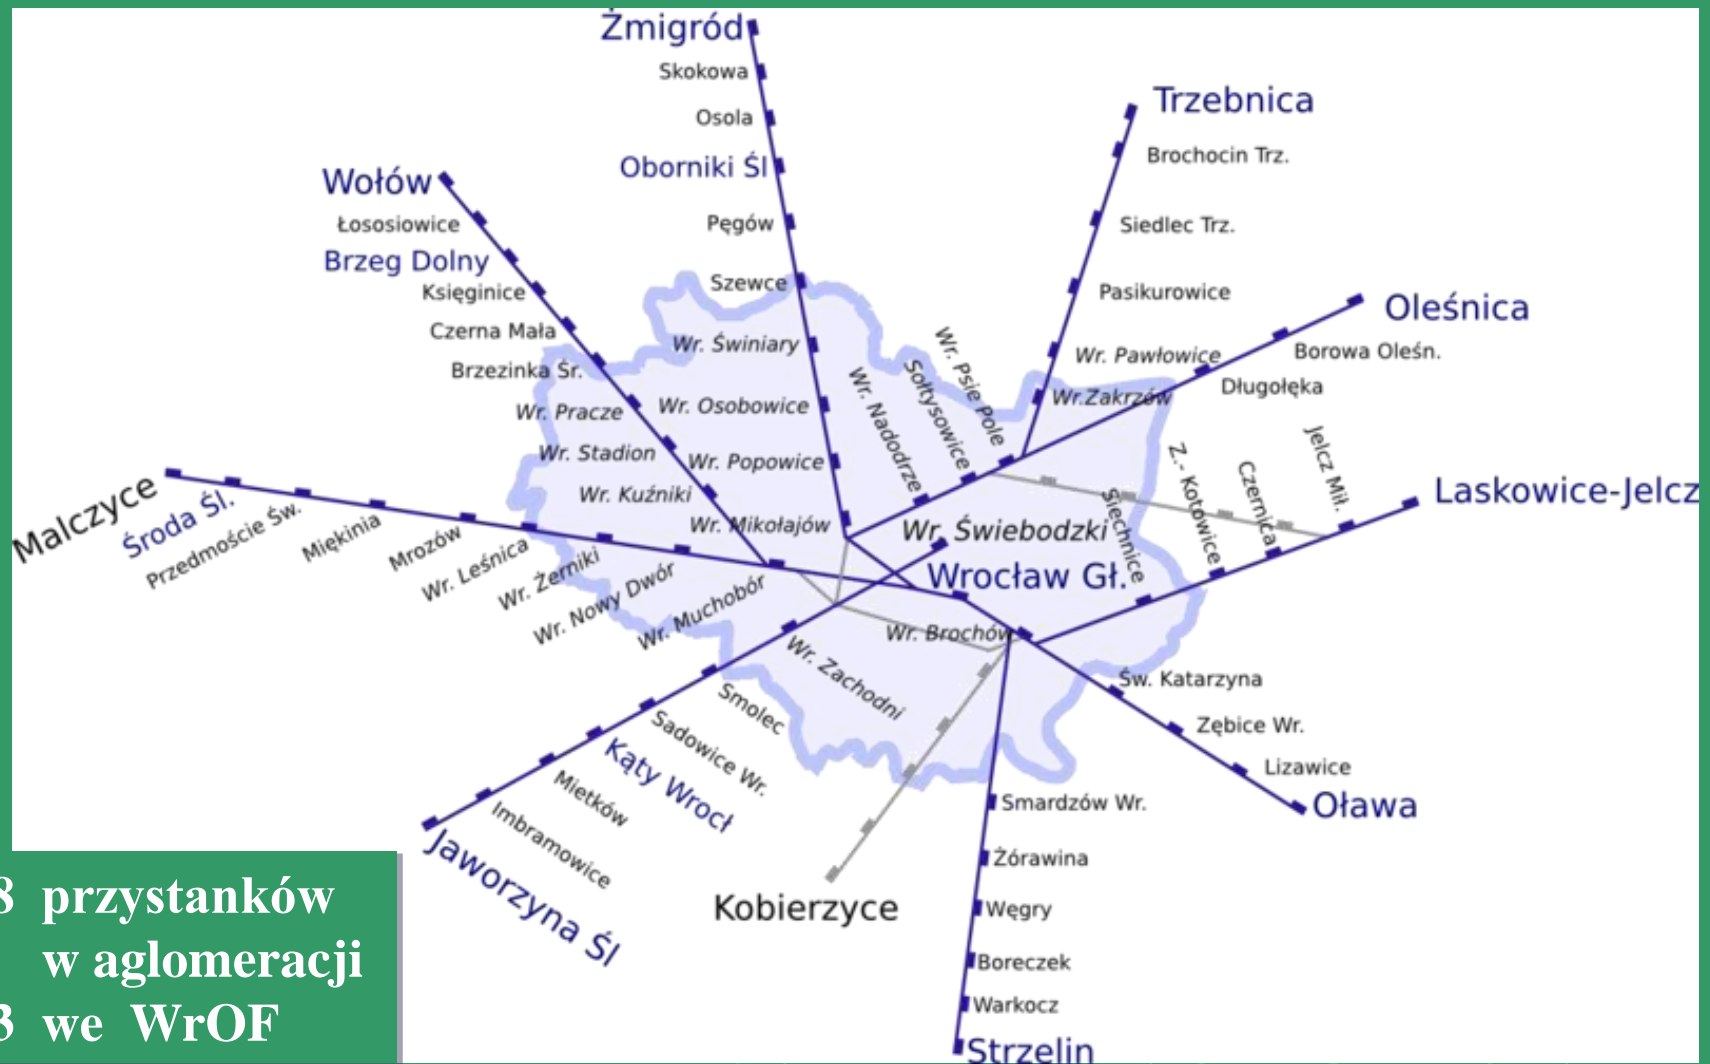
Żmigród
Skokowa
Osola
Oborniki Śl
Pęgów
Szewce
Trzebnica
Brochocin Trz.
Siedlec Trz.
Pasikurowice
Wołów
Łososiowice
Brzeg Dolny
Księginice
Czerna Mała
Brzezinka Śr.
Wr. Pracze
Wr. Stadion
Wr. Kuźniki
Wr. Świniary
Wr. Osobowice
Wr. Popowice
Wr. Mikołajów
Wr. Nadodrze
Sołtysowice
Wr. Psie Pole
Wr. Pawłowice
Wr.Zakrzów
Oleśnica
Borowa Oleśn.
Długołęka
Z.-Kotowice
Czernica
Jelcz Mił.
Laskowice-Jelcz
Malczyce
Środa Śl.
Przedmoście Św.
Miękinia
Mrozów
Wr. Leśnica
Wr. Żerniki
Wr. Nowy Dwór
Wr. Muchobór
Wr. Świebodzki
Siechnice
Wrocław Gł.
Wr. Brochów
Wr. Zachodni
Smolec
Sadowice Wr.
Kąty Wrocł
Mietków
Imbramowice
Jaworzyna Śl
Św. Katarzyna
Zębice Wr.
Lizawice
Oława
Smardzów Wr.
Żórawina
Węgry
Boreczek
Warkocz
Strzelin
Kobierzyce
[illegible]8 przystanków
w aglomeracji
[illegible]3 we WrOF